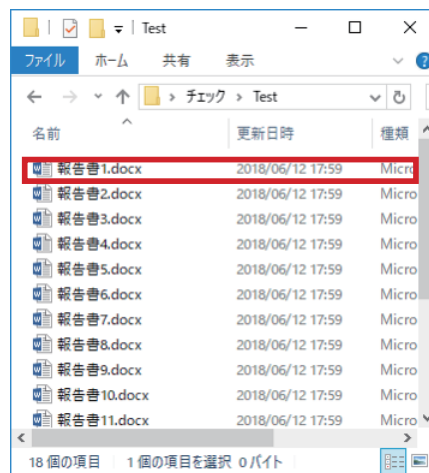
Test

ファイル ホーム 共有 表示

チェック > Test

名前 更新日時 種類

| 名前 | 更新日時 | 種類 |
|---|---|---|
| 報告書1.docx | 2018/06/12 17:59 | Micro |
| 報告書2.docx | 2018/06/12 17:59 | Micro |
| 報告書3.docx | 2018/06/12 17:59 | Micro |
| 報告書4.docx | 2018/06/12 17:59 | Micro |
| 報告書5.docx | 2018/06/12 17:59 | Micro |
| 報告書6.docx | 2018/06/12 17:59 | Micro |
| 報告書7.docx | 2018/06/12 17:59 | Micro |
| 報告書8.docx | 2018/06/12 17:59 | Micro |
| 報告書9.docx | 2018/06/12 17:59 | Micro |
| 報告書10.docx | 2018/06/12 17:59 | Micro |
| 報告書11.docx | 2018/06/12 17:59 | Micro |

18 個の項目 1 個の項目を選択 0 バイト